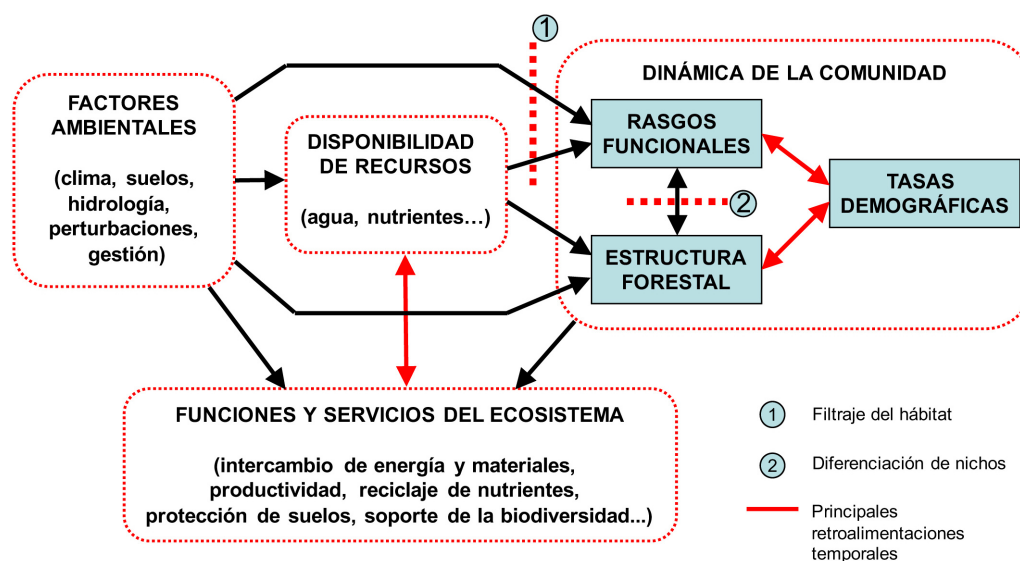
FACTORES AMBIENTALES

(clima, suelos, hidrología, perturbaciones, gestión)

DISPONIBILIDAD DE RECURSOS

(agua, nutrientes…)

1

DINÁMICA DE LA COMUNIDAD

RASGOS FUNCIONALES

2

ESTRUCTURA FORESTAL

TASAS DEMOGRÁFICAS

FUNCIONES Y SERVICIOS DEL ECOSISTEMA

(intercambio de energía y materiales, productividad, reciclaje de nutrientes, protección de suelos, soporte de la biodiversidad...)

1 Filtraje del hábitat

2 Diferenciación de nichos

Principales retroalimentaciones temporales